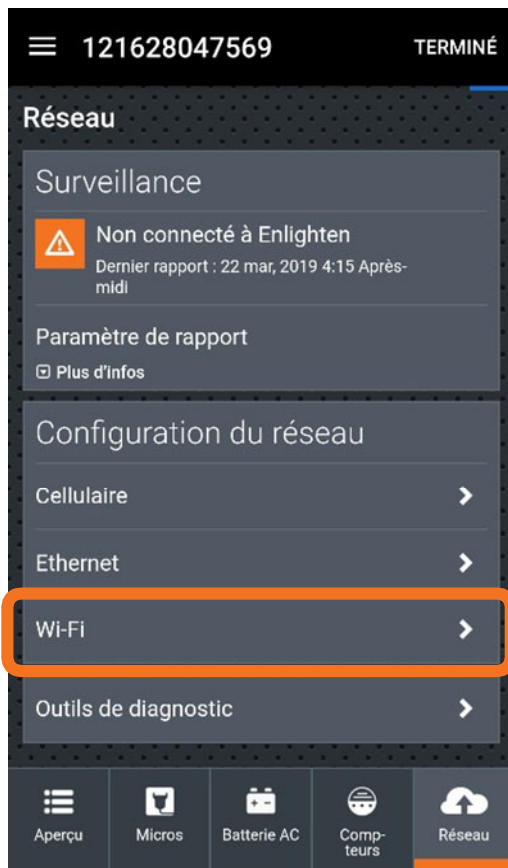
121628047569

TERMINÉ

Réseau

Surveillance

Non connecté à Enlighten

Dernier rapport : 22 mar, 2019 4:15 Après-midi

Paramètre de rapport

Plus d'infos

Configuration du réseau

Cellulaire

Ethernet

Wi-Fi

Outils de diagnostic

Aperçu

Micros

Batterie AC

Compteurs

Réseau